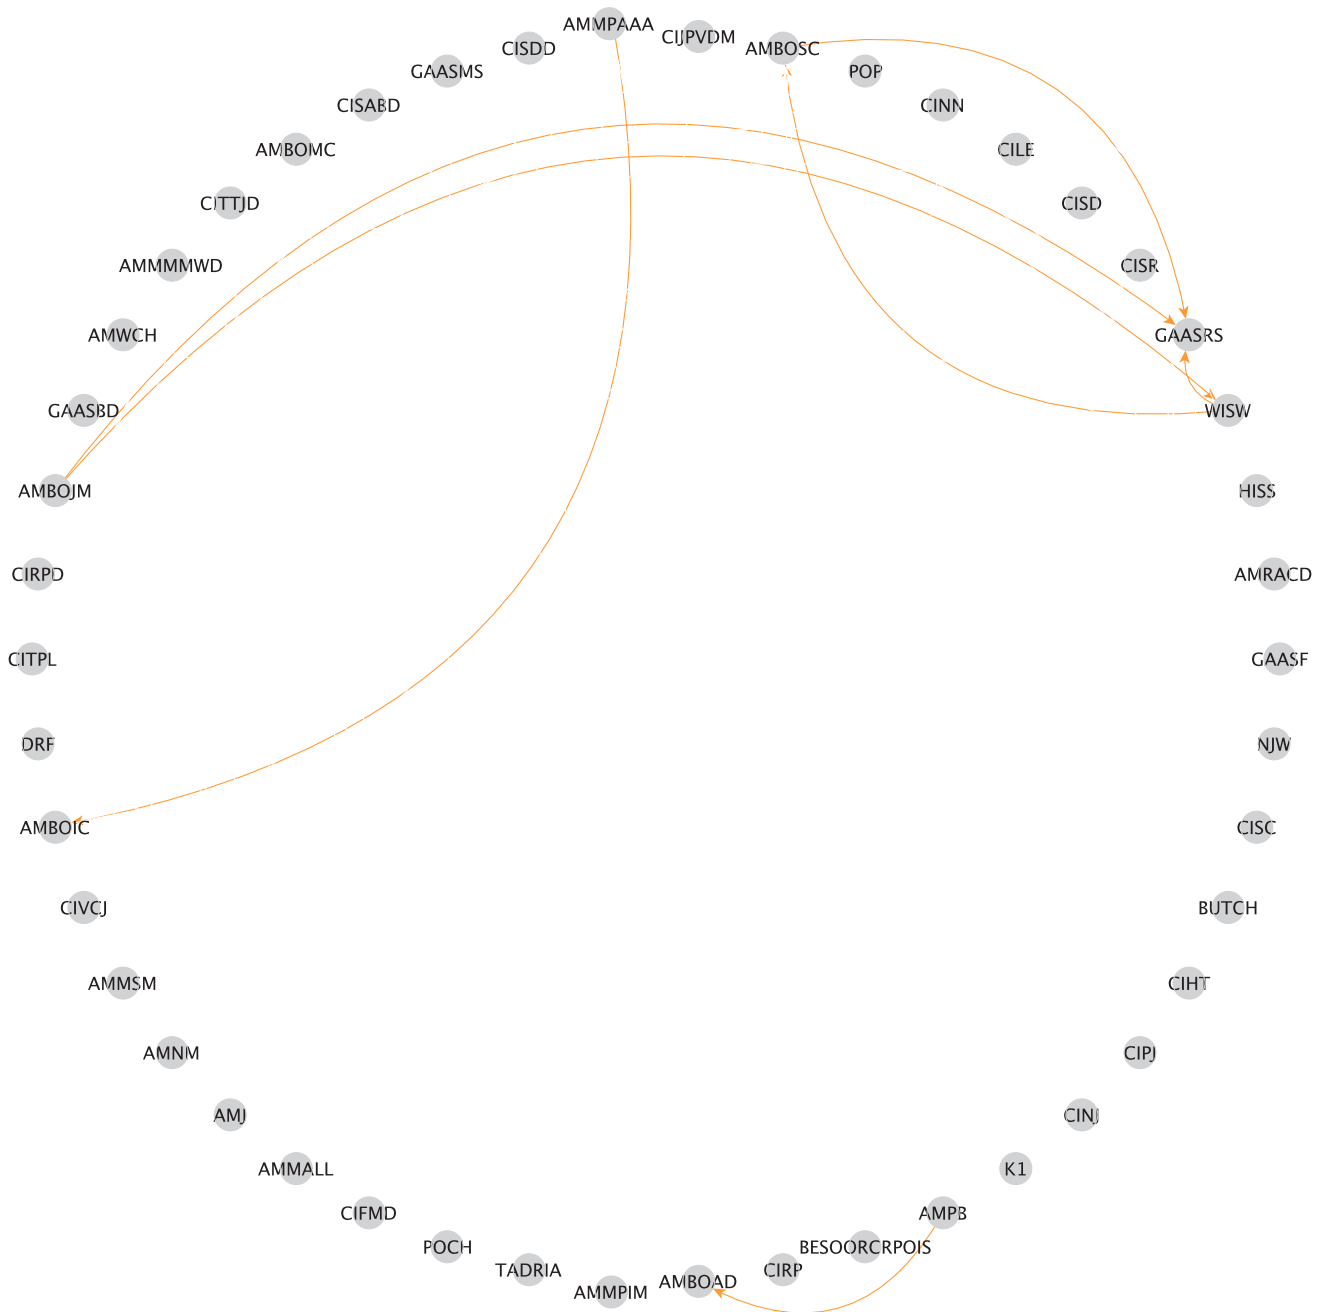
AMMPAAA
CIJPVDM
AMBOSC
CISDD
POP
GAASMS
CINN
CISABD
AMBOMC
CILE
CITTJD
CISD
AMMMMWD
CISR
AMWCH
GAASRS
GAASBD
WISW
AMBOJM
HISS
CIRPD
AMRACD
CITPL
GAASF
DRF
NJW
AMBOIC
CISC
CIVCJ
BUTCH
AMMSM
CIHT
AMNM
CIPJ
AMJ
CINJ
AMMALL
K1
CIFMD
AMPB
POCH
BESOORCRPOIS
TADRIA
CIRP
AMBOAD
AMMPIM